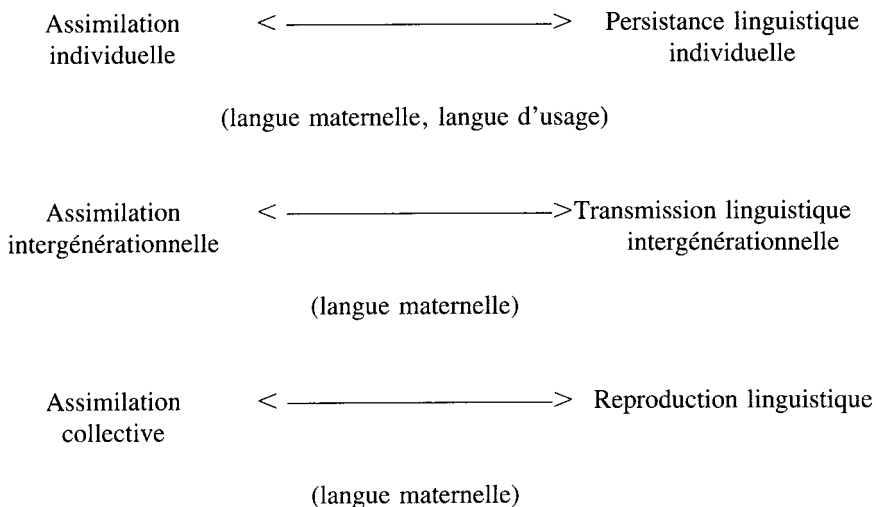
Assimilation individuelle <————————> Persistance linguistique individuelle

(langue maternelle, langue d'usage)

Assimilation intergénérationnelle <————————>Transmission linguistique intergénérationnelle

(langue maternelle)

Assimilation collective <————————> Reproduction linguistique

(langue maternelle)